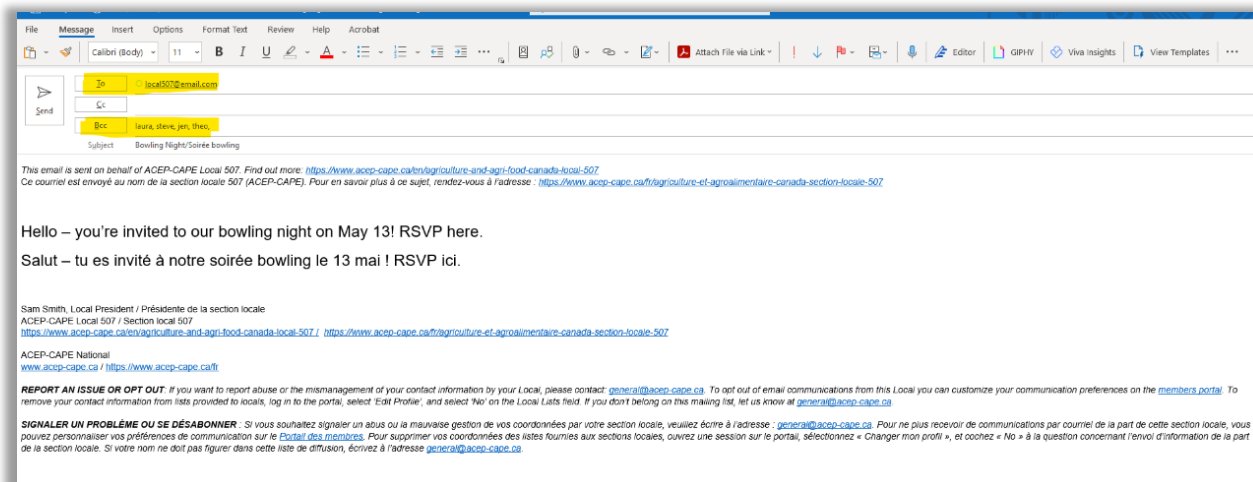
File Message Insert Options Format Text Review Help Acrobat

Calibri (Body) 11 B I U A Attach File via Link Editor GIPHY Viva Insights View Templates ···

Send

To local507@email.com

Cc

Bcc laura, steve, jen, theo,

Subject Bowling Night/Soirée bowling

This email is sent on behalf of ACEP-CAPE Local 507. Find out more: https://www.acep-cape.ca/en/agriculture-and-agri-food-canada-local-507
Ce courriel est envoyé au nom de la section locale 507 (ACEP-CAPE). Pour en savoir plus à ce sujet, rendez-vous à l'adresse : https://www.acep-cape.ca/fr/agriculture-et-agroalimentaire-canada-section-locale-507

Hello – you're invited to our bowling night on May 13! RSVP here.

Salut – tu es invité à notre soirée bowling le 13 mai ! RSVP ici.

Sam Smith, Local President / Présidente de la section locale
ACEP-CAPE Local 507 / Section local 507
https://www.acep-cape.ca/en/agriculture-and-agri-food-canada-local-507 / https://www.acep-cape.ca/fr/agriculture-et-agroalimentaire-canada-section-locale-507

ACEP-CAPE National
www.acep-cape.ca / https://www.acep-cape.ca/fr

REPORT AN ISSUE OR OPT OUT: If you want to report abuse or the mismanagement of your contact information by your Local, please contact: general@acep-cape.ca. To opt out of email communications from this Local you can customize your communication preferences on the members portal. To remove your contact information from lists provided to locals, log in to the portal, select 'Edit Profile', and select 'No' on the Local Lists field. If you don't belong on this mailing list, let us know at general@acep-cape.ca.

SIGNALER UN PROBLÈME OU SE DÉSABONNER : Si vous souhaitez signaler un abus ou la mauvaise gestion de vos coordonnées par votre section locale, veuillez écrire à l'adresse : general@acep-cape.ca. Pour ne plus recevoir de communications par courriel de la part de cette section locale, vous pouvez personnaliser vos préférences de communication sur le Portail des membres. Pour supprimer vos coordonnées des listes fournies aux sections locales, ouvrez une session sur le portail, sélectionnez « Changer mon profil », et cochez « No » à la question concernant l'envoi d'information de la part de la section locale. Si votre nom ne doit pas figurer dans cette liste de diffusion, écrivez à l'adresse general@acep-cape.ca.